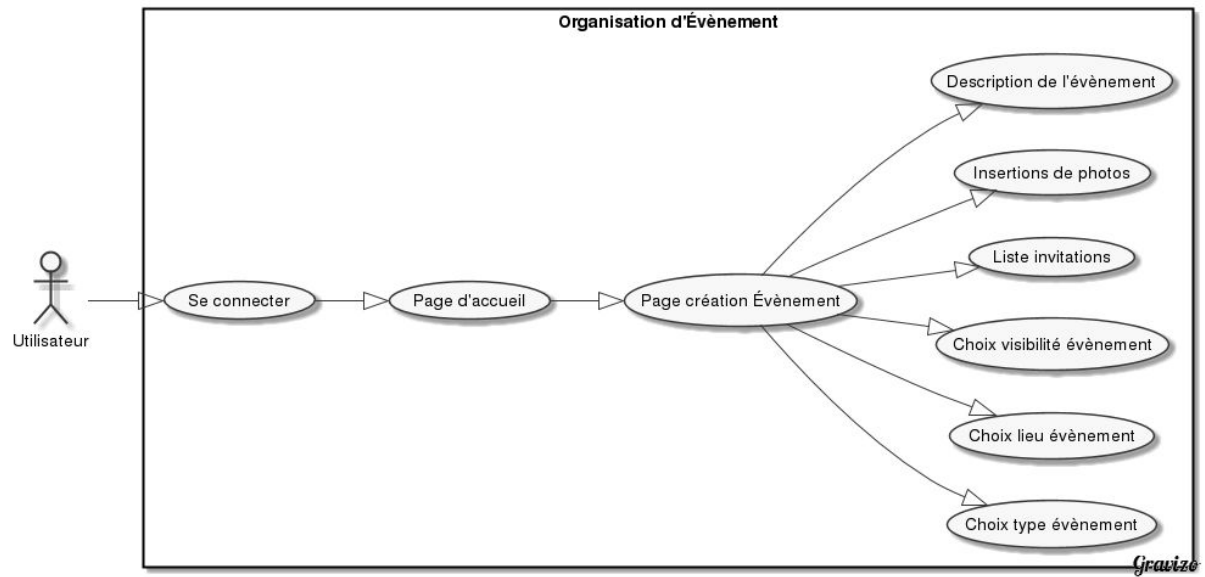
Organisation d'Évènement

Utilisateur

Se connecter

Page d'accueil

Page création Évènement

Description de l'évènement

Insertions de photos

Liste invitations

Choix visibilité évènement

Choix lieu évènement

Choix type évènement

Gravizo